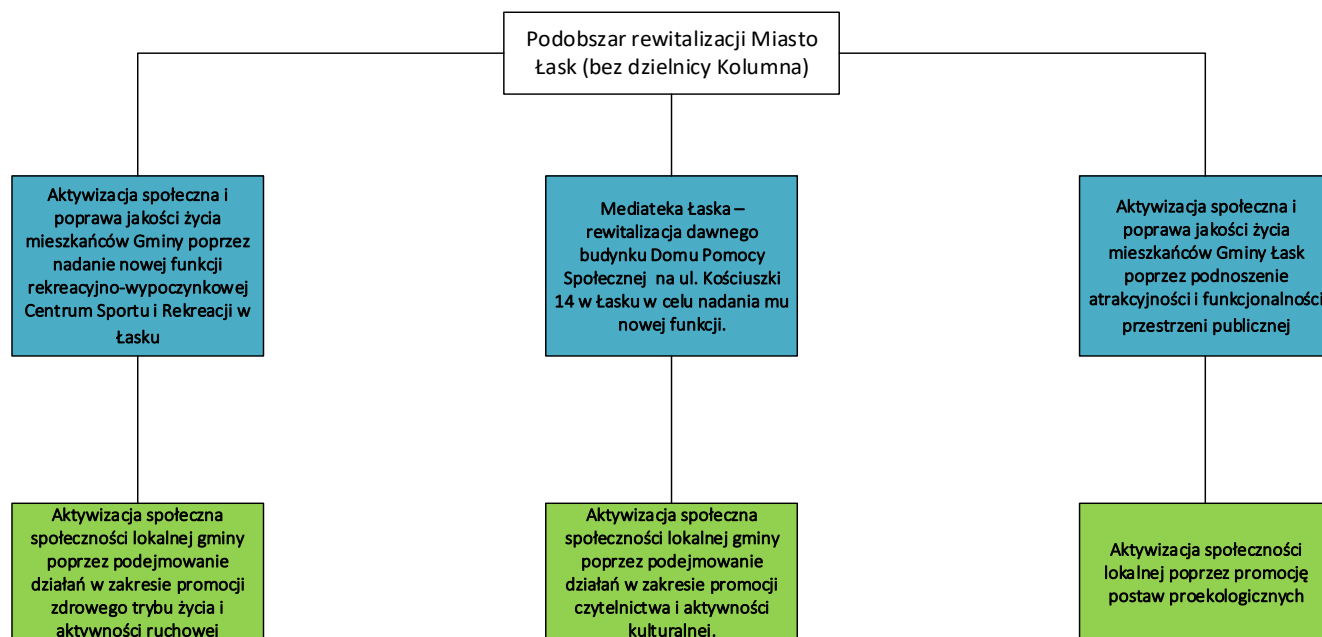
Podobszar rewitalizacji Miasto Łask (bez dzielnicy Kolumna)

Aktywizacja społeczna i poprawa jakości życia mieszkańców Gminy poprzez nadanie nowej funkcji rekreacyjno-wypoczynkowej Centrum Sportu i Rekreacji w Łasku

Mediateka Łaska – rewitalizacja dawnego budynku Domu Pomocy Społecznej na ul. Kościuszki 14 w Łasku w celu nadania mu nowej funkcji.

Aktywizacja społeczna i poprawa jakości życia mieszkańców Gminy Łask poprzez podnoszenie atrakcyjności i funkcjonalności przestrzeni publicznej

Aktywizacja społeczna społeczności lokalnej gminy poprzez podejmowanie działań w zakresie promocji zdrowego trybu życia i aktywności ruchowej

Aktywizacja społeczna społeczności lokalnej gminy poprzez podejmowanie działań w zakresie promocji czytelnictwa i aktywności kulturalnej.

Aktywizacja społeczności lokalnej poprzez promocję postaw proekologicznych